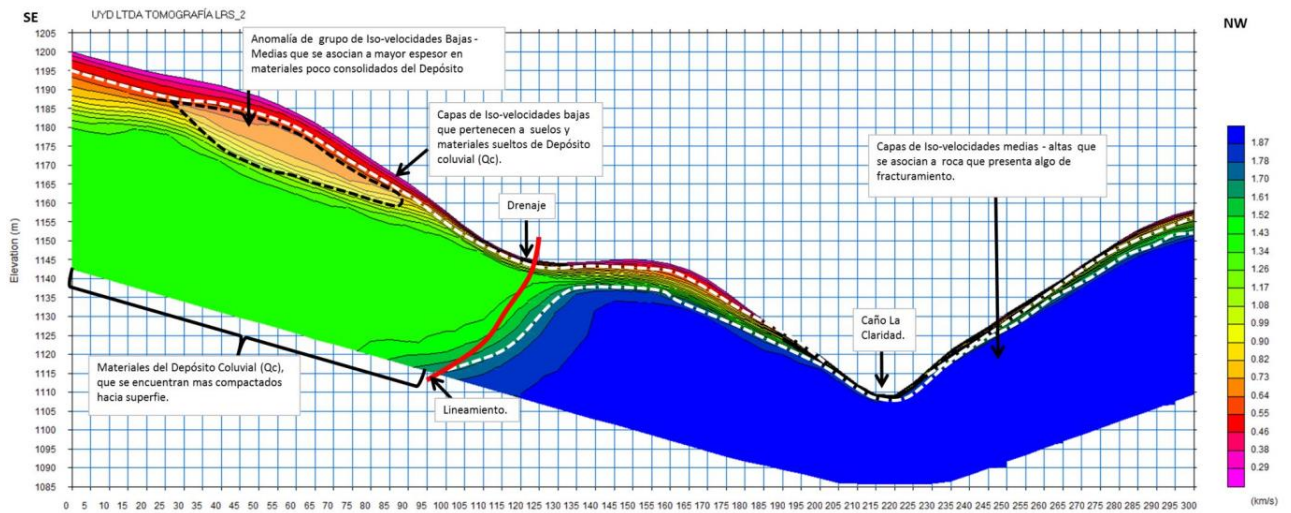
SE

UYD LTDA TOMOGRAFÍA LRS_2

NW

Anomalía de grupo de Iso-velocidades Bajas - Medias que se asocian a mayor espesor en materiales poco consolidados del Depósito

Capas de Iso-velocidades bajas que pertenecen a suelos y materiales sueltos de Depósito coluvial (Qc).

Capas de Iso-velocidades medias - altas que se asocian a roca que presenta algo de fracturamiento.

Drenaje

Caño La Claridad.

Materiales del Depósito Coluvial (Qc), que se encuentran mas compactados hacia superfie.

Lineamiento.

Elevation (m)

1205
1200
1195
1190
1185
1180
1175
1170
1165
1160
1155
1150
1145
1140
1135
1130
1125
1120
1115
1110
1105
1100
1095
1090
1085

0 5 10 15 20 25 30 35 40 45 50 55 60 65 70 75 80 85 90 95 100 105 110 115 120 125 130 135 140 145 150 155 160 165 170 175 180 185 190 195 200 205 210 215 220 225 230 235 240 245 250 255 260 265 270 275 280 285 290 295 300

1.87
1.78
1.70
1.61
1.52
1.43
1.34
1.26
1.17
1.08
0.99
0.90
0.82
0.73
0.64
0.55
0.46
0.38
0.29

(km/s)